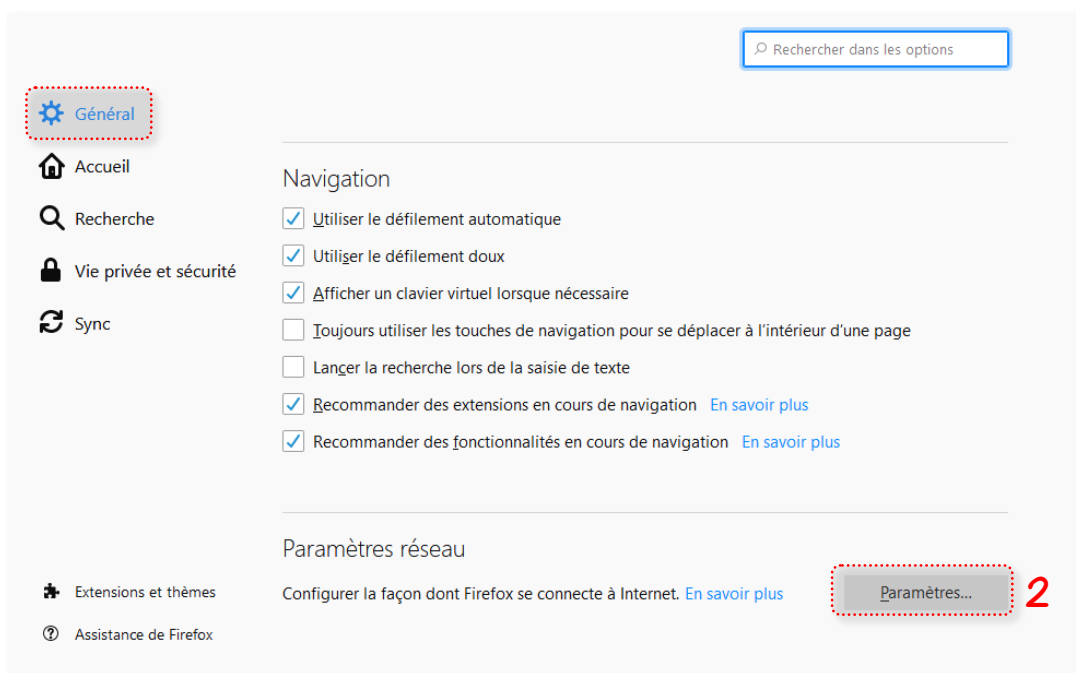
Rechercher dans les options

Général

Accueil

Recherche

Vie privée et sécurité

Sync

Navigation

Utiliser le défilement automatique

Utiliser le défilement doux

Afficher un clavier virtuel lorsque nécessaire

Toujours utiliser les touches de navigation pour se déplacer à l'intérieur d'une page

Lancer la recherche lors de la saisie de texte

Recommander des extensions en cours de navigation En savoir plus

Recommander des fonctionnalités en cours de navigation En savoir plus

Paramètres réseau

Configurer la façon dont Firefox se connecte à Internet. En savoir plus

Paramètres…

2

Extensions et thèmes

Assistance de Firefox